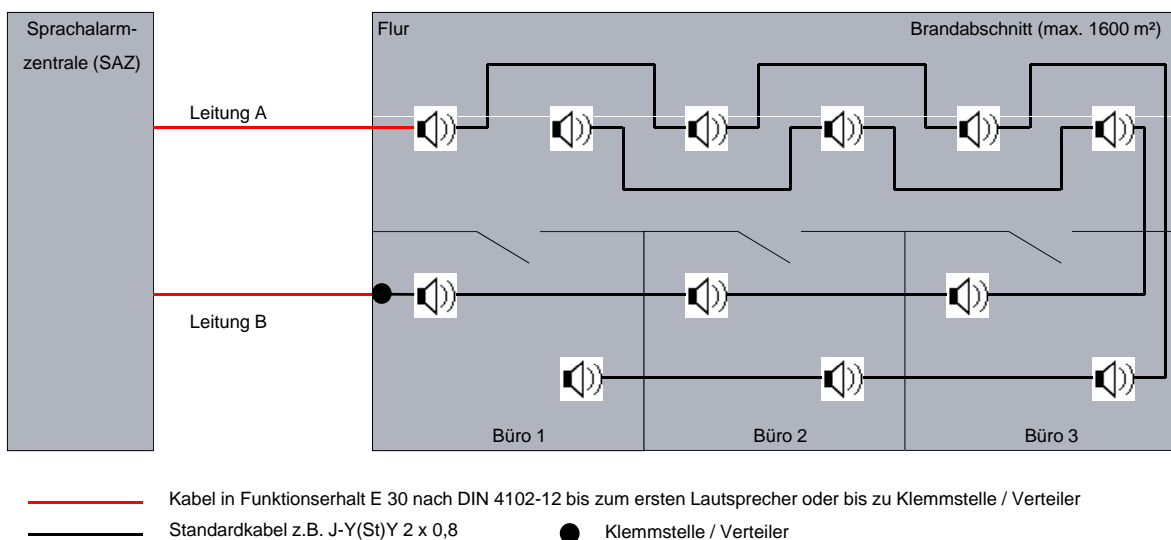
Sprachalarmzentrale (SAZ)

Flur

Brandabschnitt (max. 1600 m²)

Leitung A

Leitung B

Büro 1

Büro 2

Büro 3

Kabel in Funktionserhalt E 30 nach DIN 4102-12 bis zum ersten Lautsprecher oder bis zu Klemmstelle / Verteiler

Standardkabel z.B. J-Y(St)Y 2 x 0,8

Klemmstelle / Verteiler